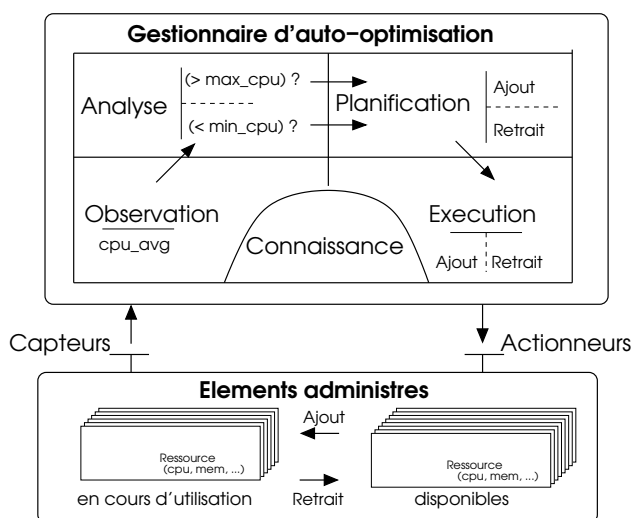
Gestionnaire d'auto−optimisation

Analyse

(> max_cpu) ?

(< min_cpu) ?

Planification

Ajout

Retrait

Observation

cpu_avg

Connaissance

Execution

Ajout

Retrait

Capteurs

Actionneurs

Elements administres

Ressource
(cpu, mem, ...)

en cours d'utilisation

Ajout

Retrait

Ressource
(cpu, mem, ...)

disponibles